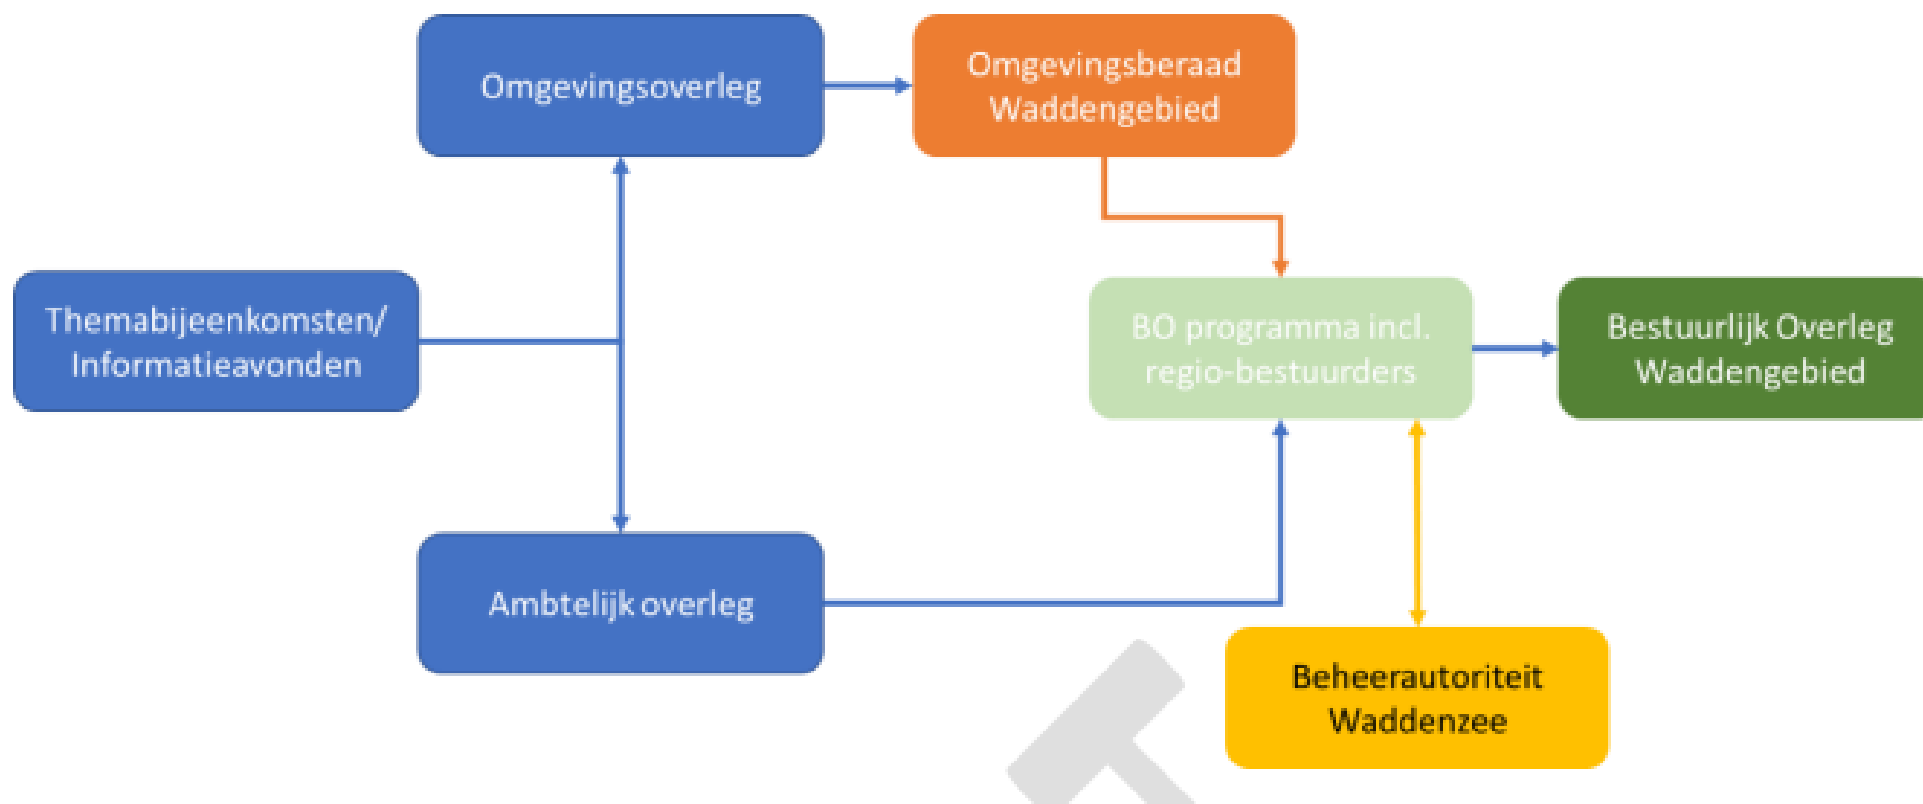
Omgevingsoverleg

Omgevingsberaad Waddengebied

Themabijeenkomsten/ Informatieavonden

BO programma incl. regio-bestuurders

Bestuurlijk Overleg Waddengebied

Ambtelijk overleg

Beheerautoriteit Waddenzee